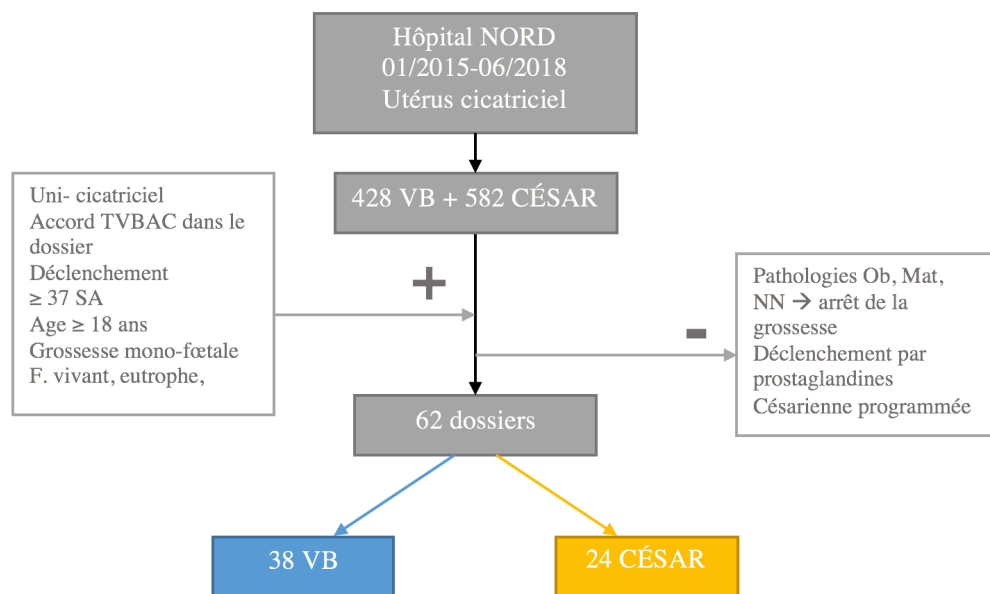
Hôpital NORD
01/2015-06/2018
Utérus cicatriciel

428 VB + 582 CÉSAR

Uni- cicatriciel
Accord TVBAC dans le dossier
Déclenchement
≥ 37 SA
Age ≥ 18 ans
Grossesse mono-fœtale
F. vivant, eutrophe,

+

-

Pathologies Ob, Mat, NN → arrêt de la grossesse
Déclenchement par prostaglandines
Césarienne programmée

62 dossiers

38 VB

24 CÉSAR